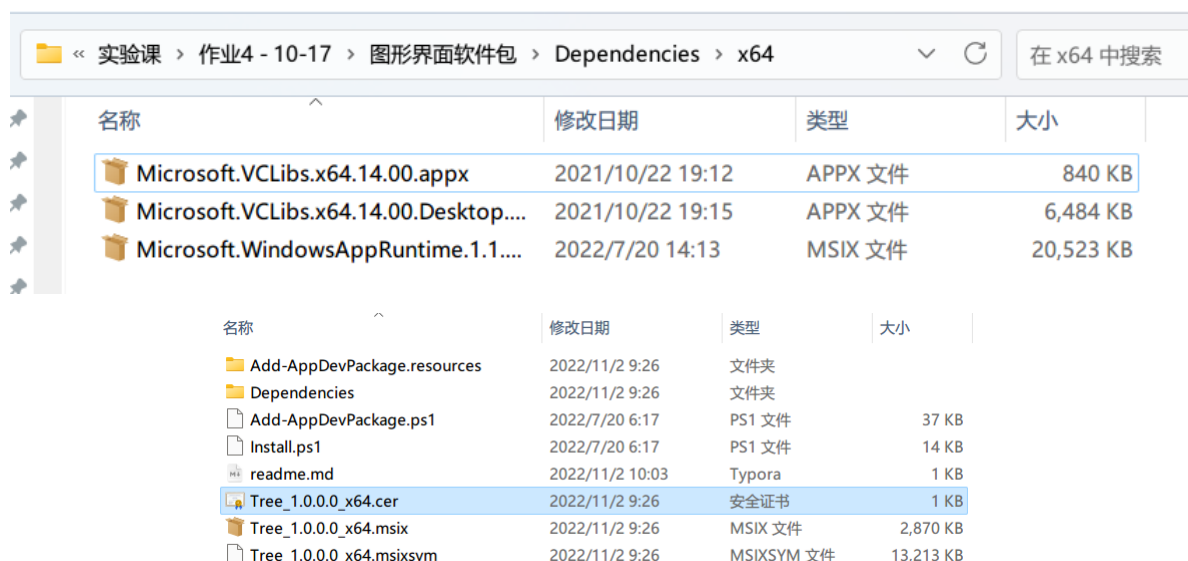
« 实验课 › 作业4 - 10-17 › 图形界面软件包 › Dependencies › x64

在 x64 中搜索

| 名称 | 修改日期 | 类型 | 大小 |
|---|---|---|---|
| Microsoft.VCLibs.x64.14.00.appx | 2021/10/22 19:12 | APPX 文件 | 840 KB |
| Microsoft.VCLibs.x64.14.00.Desktop.... | 2021/10/22 19:15 | APPX 文件 | 6,484 KB |
| Microsoft.WindowsAppRuntime.1.1.... | 2022/7/20 14:13 | MSIX 文件 | 20,523 KB |

| 名称 | 修改日期 | 类型 | 大小 |
|---|---|---|---|
| Add-AppDevPackage.resources | 2022/11/2 9:26 | 文件夹 | |
| Dependencies | 2022/11/2 9:26 | 文件夹 | |
| Add-AppDevPackage.ps1 | 2022/7/20 6:17 | PS1 文件 | 37 KB |
| Install.ps1 | 2022/7/20 6:17 | PS1 文件 | 14 KB |
| readme.md | 2022/11/2 10:03 | Typora | 1 KB |
| Tree_1.0.0.0_x64.cer | 2022/11/2 9:26 | 安全证书 | 1 KB |
| Tree_1.0.0.0_x64.msix | 2022/11/2 9:26 | MSIX 文件 | 2,870 KB |
| Tree_1.0.0.0_x64.msixsym | 2022/11/2 9:26 | MSIXSYM 文件 | 13,213 KB |